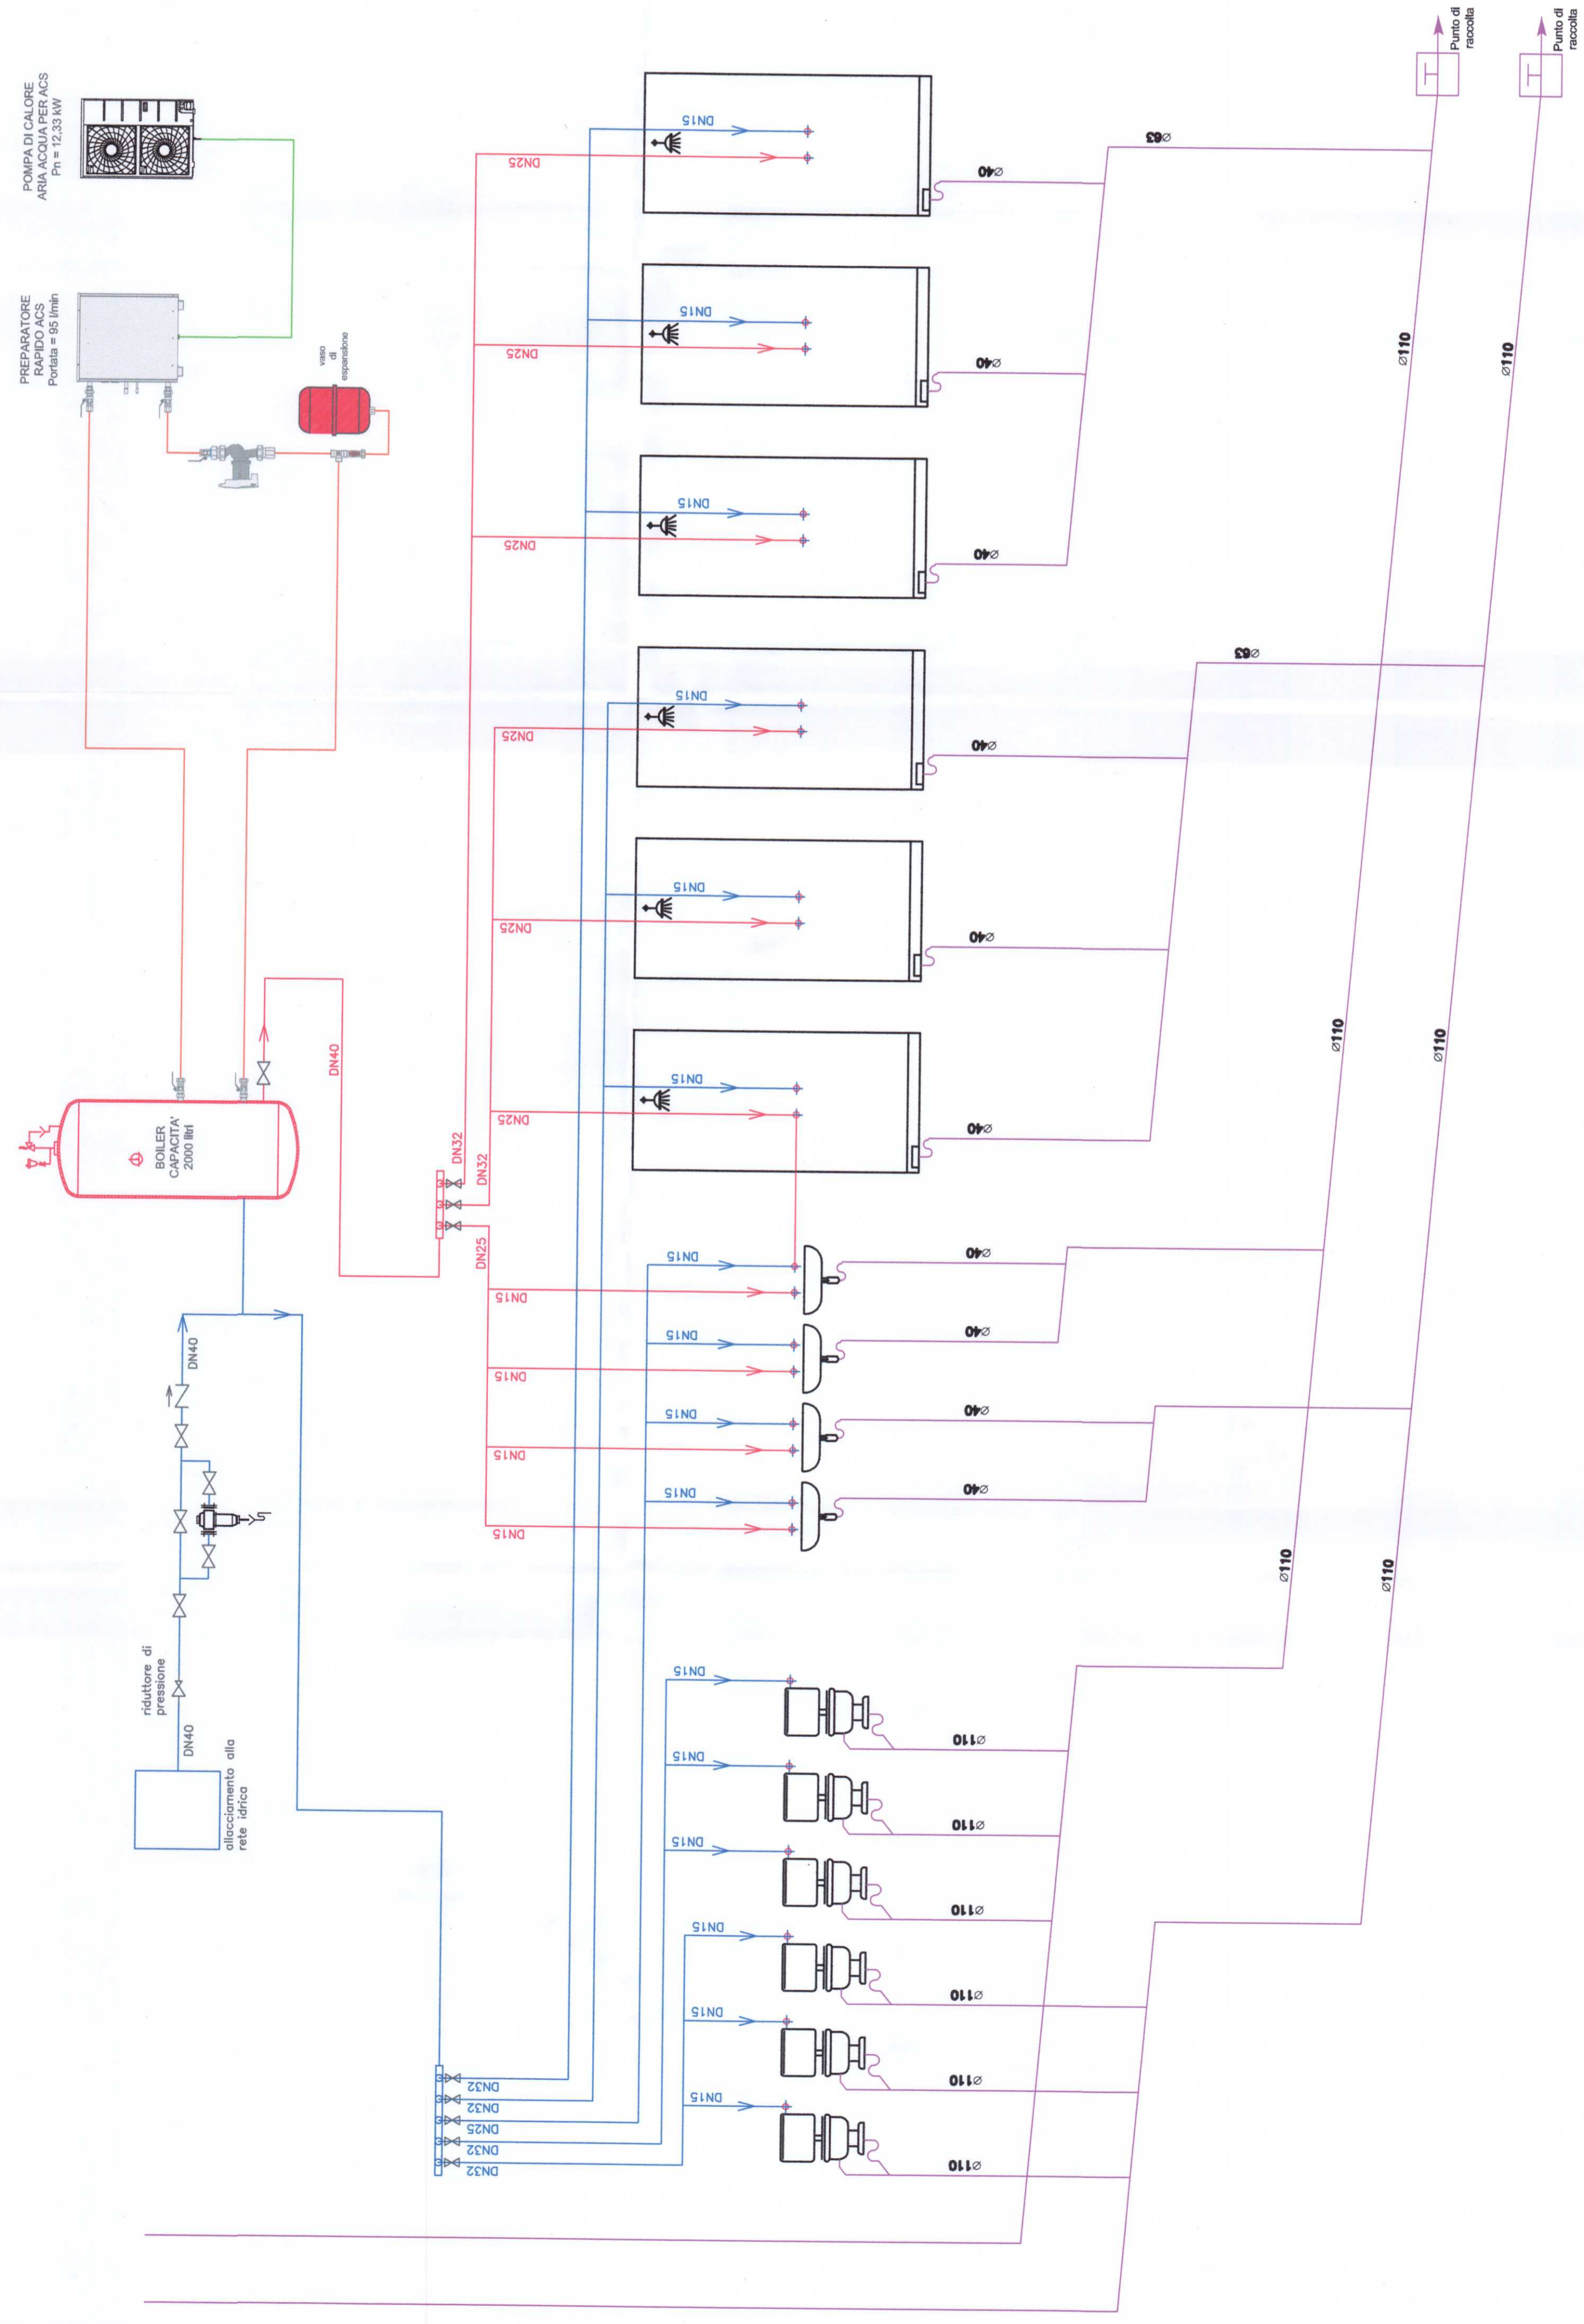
POMPA DI CALORE
ARIA ACQUA PER ACS
Pn = 12,33 kW

PREPARATORE
RAPIDO ACS
Portata = 95 l/min

vaso
di
espansione

Punto di
raccolta

Punto di
raccolta

DN15
DN25
Ø40
Ø63

DN15
DN25
Ø40

DN15
DN25
Ø40

Ø110
Ø110

Ø63

DN15
DN25
Ø40

DN15
DN25
Ø40

DN15
DN25
Ø40

DN40

BOILER
CAPACITA'
2000 litri

DN32
DN32
DN25

Ø110
Ø110

DN15
DN15
Ø40

DN15
DN15
Ø40

DN15
DN15
Ø40

DN15
DN15
Ø40

DN40

riduttore di
pressione

DN40

allacciamento alla
rete idrica

Ø110
Ø110

DN15
Ø110
DN15
Ø110
DN15
Ø110
DN15
Ø110
DN15
Ø110
DN15
Ø110

DN32
DN32
DN32
DN25
DN32
DN32